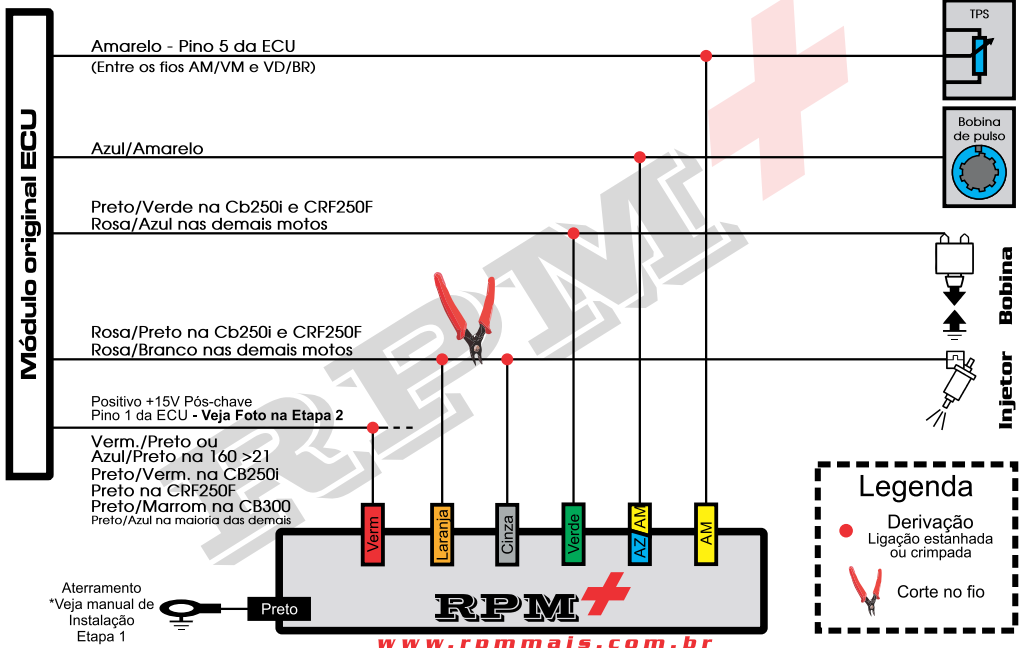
Módulo original ECU

Amarelo - Pino 5 da ECU
(Entre os fios AM/VM e VD/BR)

TPS

Azul/Amarelo

Bobina de pulso

Preto/Verde na Cb250i e CRF250F
Rosa/Azul nas demais motos

Bobina

Rosa/Preto na Cb250i e CRF250F
Rosa/Branco nas demais motos

Injetor

Positivo +15V Pós-chave
Pino 1 da ECU - Veja Foto na Etapa 2

Verm./Preto ou
Azul/Preto na 160 >21
Preto/Verm. na CB250i
Preto na CRF250F
Preto/Marrom na CB300
Preto/Azul na maioria das demais

Verm | Laranja | Cinza | Verde | AZ AM | AM

Legenda
Derivação
Ligação estanhada ou crimpada
Corte no fio

Aterramento
*Veja manual de Instalação
Etapa 1

Preto

RPM+

www.rpmmais.com.br